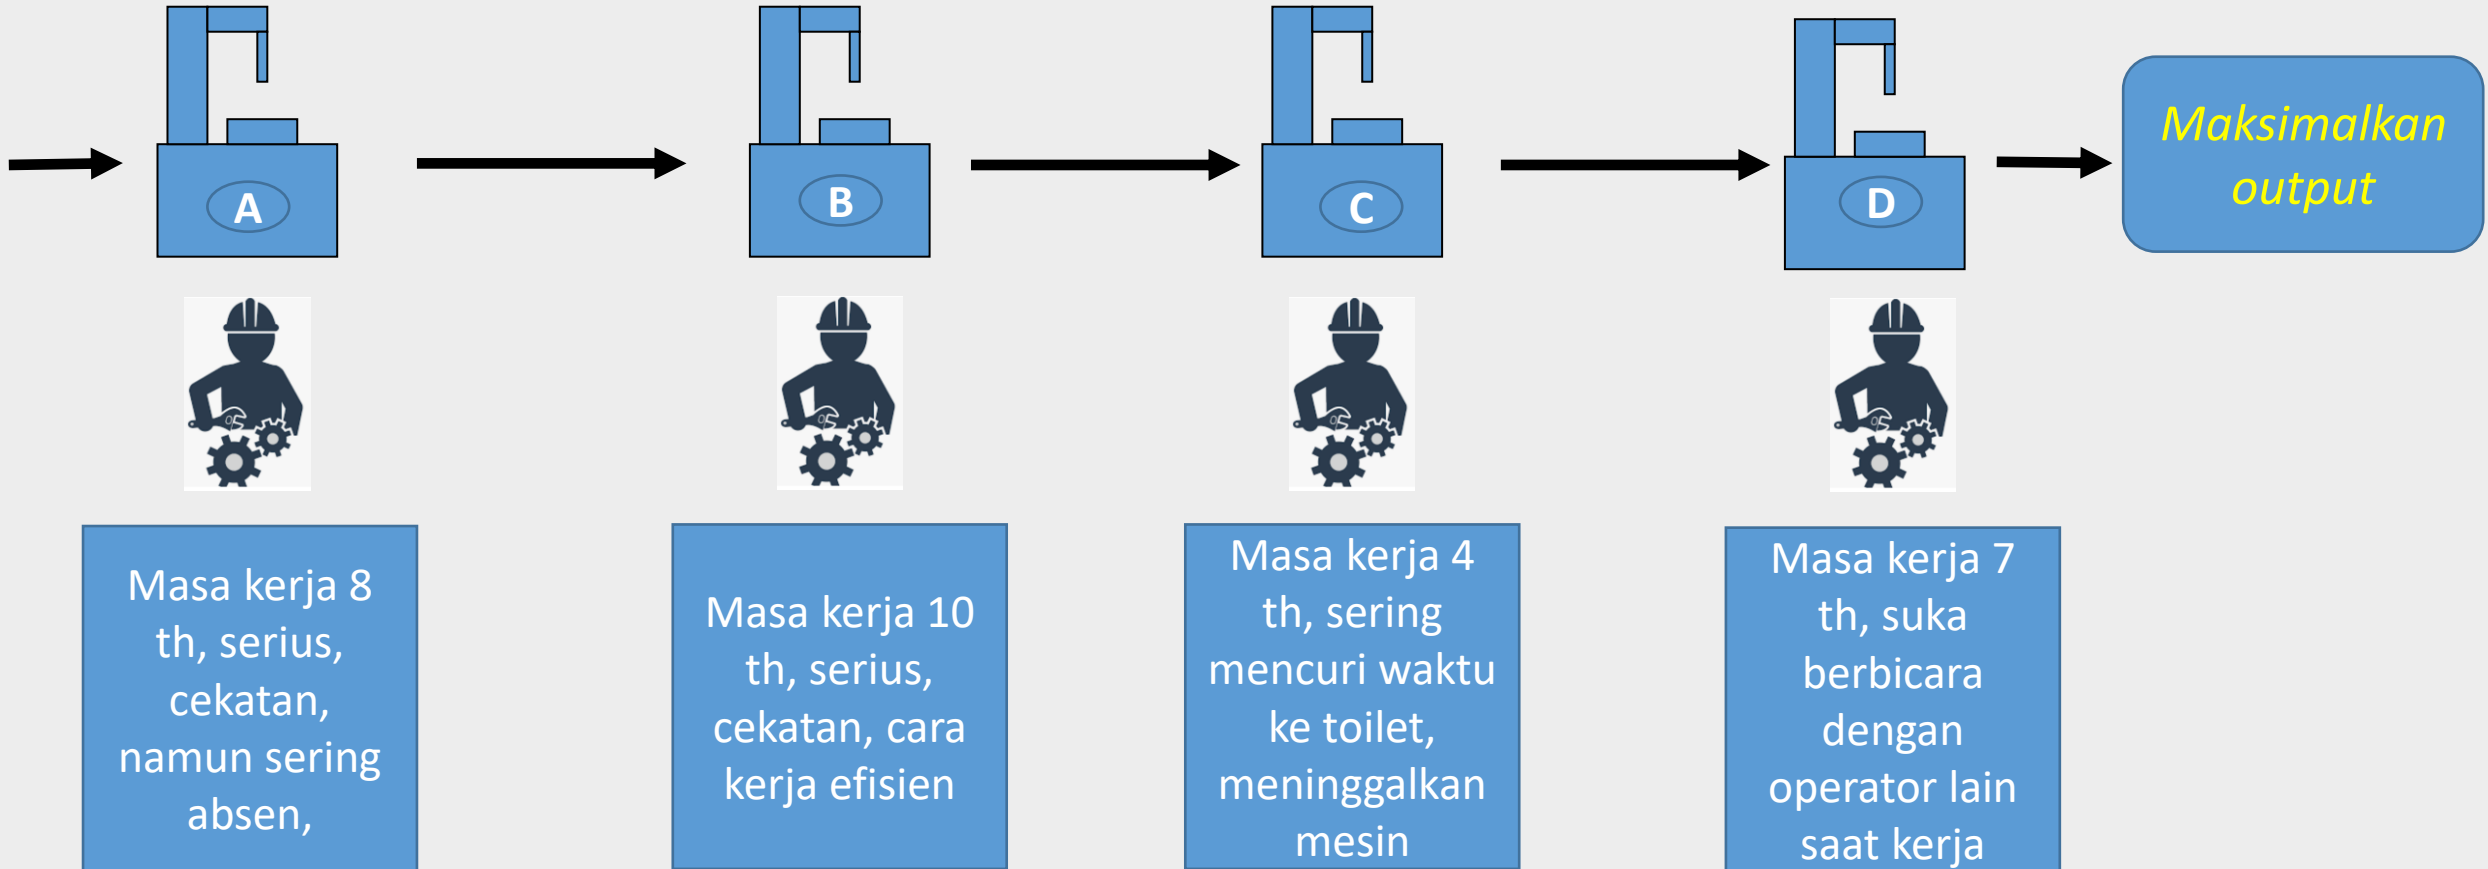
A

B

C

D

Maksimalkan output

Masa kerja 8 th, serius, cekatan, namun sering absen,

Masa kerja 10 th, serius, cekatan, cara kerja efisien

Masa kerja 4 th, sering mencuri waktu ke toilet, meninggalkan mesin

Masa kerja 7 th, suka berbicara dengan operator lain saat kerja